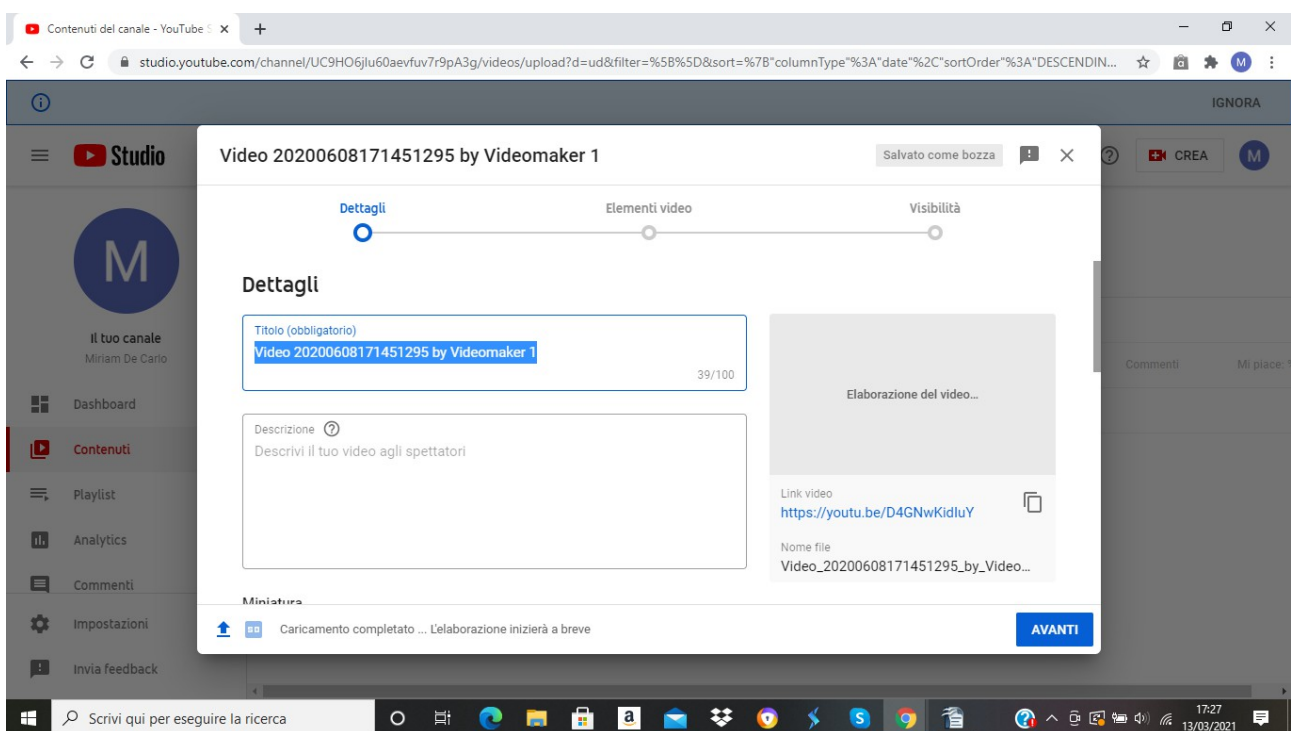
Contenuti del canale - YouTube

studio.youtube.com/channel/UC9HO6jlu60aevfuv7r9pA3g/videos/upload?d=ud&filter=%5B%5D&sort=%7B"columnType"%3A"date"%2C"sortOrder"%3A"DESCENDIN...

IGNORA

Studio

CREA

M

Il tuo canale
Miriam De Carlo

Dashboard
Contenuti
Playlist
Analytics
Commenti
Impostazioni
Invia feedback

Commenti
Mi piace

Video 20200608171451295 by Videomaker 1

Salvato come bozza

Dettagli
Elementi video
Visibilità

Dettagli

Titolo (obbligatorio)
Video 20200608171451295 by Videomaker 1
39/100

Descrizione
Descrivi il tuo video agli spettatori

Miniatura

Elaborazione del video...

Link video
https://youtu.be/D4GNwKidluY

Nome file
Video_20200608171451295_by_Video...

Caricamento completato ... L'elaborazione inizierà a breve

AVANTI

Scrivi qui per eseguire la ricerca

17:27
13/03/2021